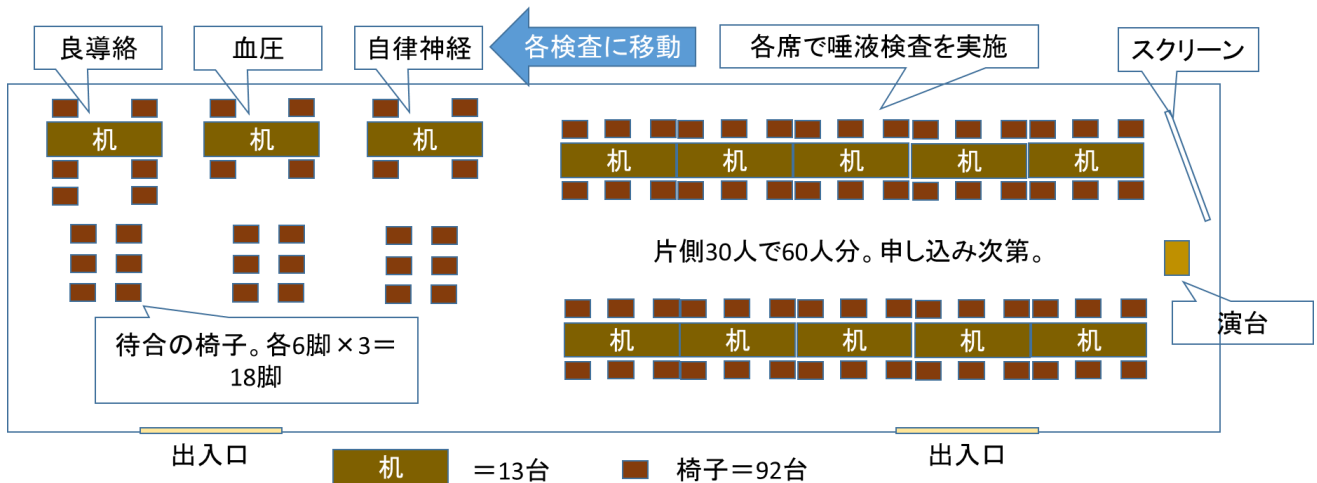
良導絡

血圧

自律神経

各検査に移動

各席で唾液検査を実施

スクリーン

机 机 机

机 机 机 机 机

片側30人で60人分。申し込み次第。

演台

机 机 机 机 机

待合の椅子。各6脚×3＝18脚

出入口

出入口

机 ＝13台

椅子＝92台